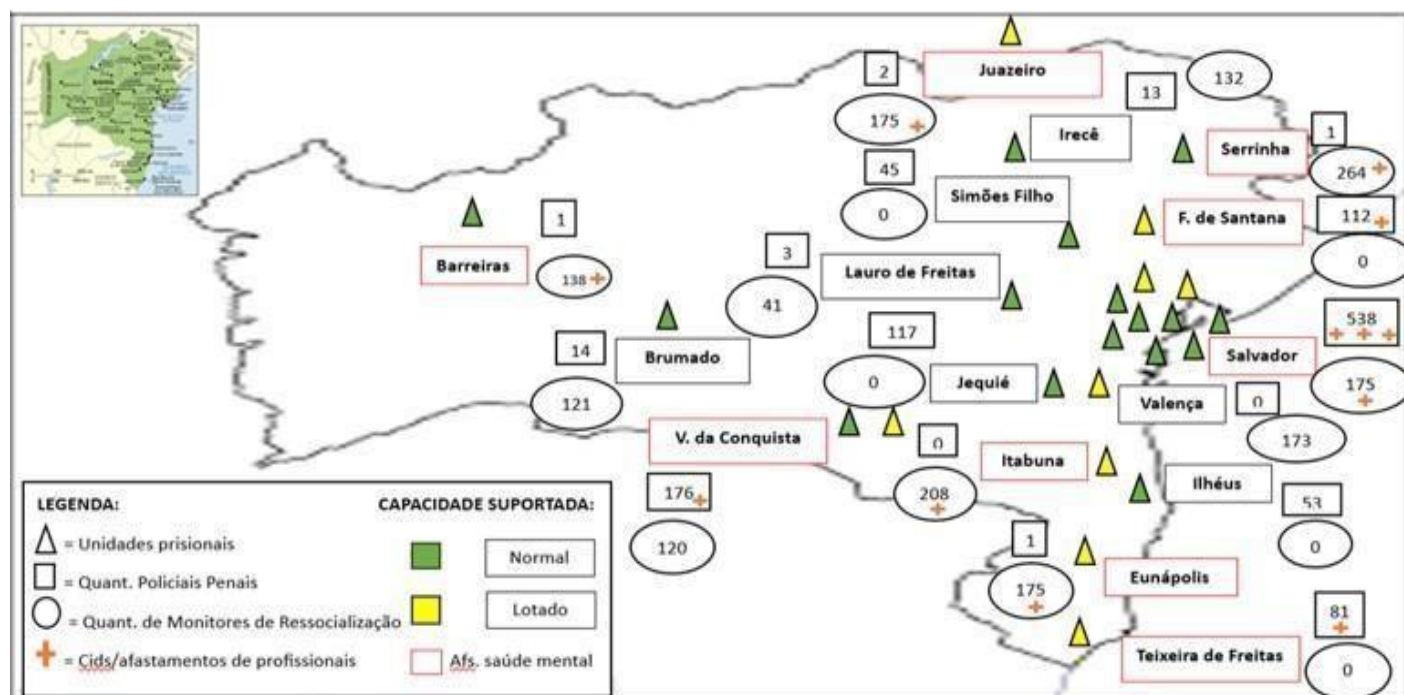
Juazeiro

2

175

13

132

Irecê

Serrinha

1

264

45

Simões Filho

0

1

F. de Santana

112

Barreiras

138

3

Lauro de Freitas

0

41

538

117

14

Brumado

Salvador

121

0

Jequié

175

Valença

0

V. da Conquista

0

173

Itabuna

208

Ilhéus

53

176

LEGENDA:

CAPACIDADE SUPORTADA:

= Unidades prisionais

Normal

120

0

= Quant. Policiais Penais

1

Eunápolis

= Quant. de Monitores de Ressocialização

Lotado

175

81

= Cids/afastamentos de profissionais

Afs. saúde mental

Teixeira de Freitas

0